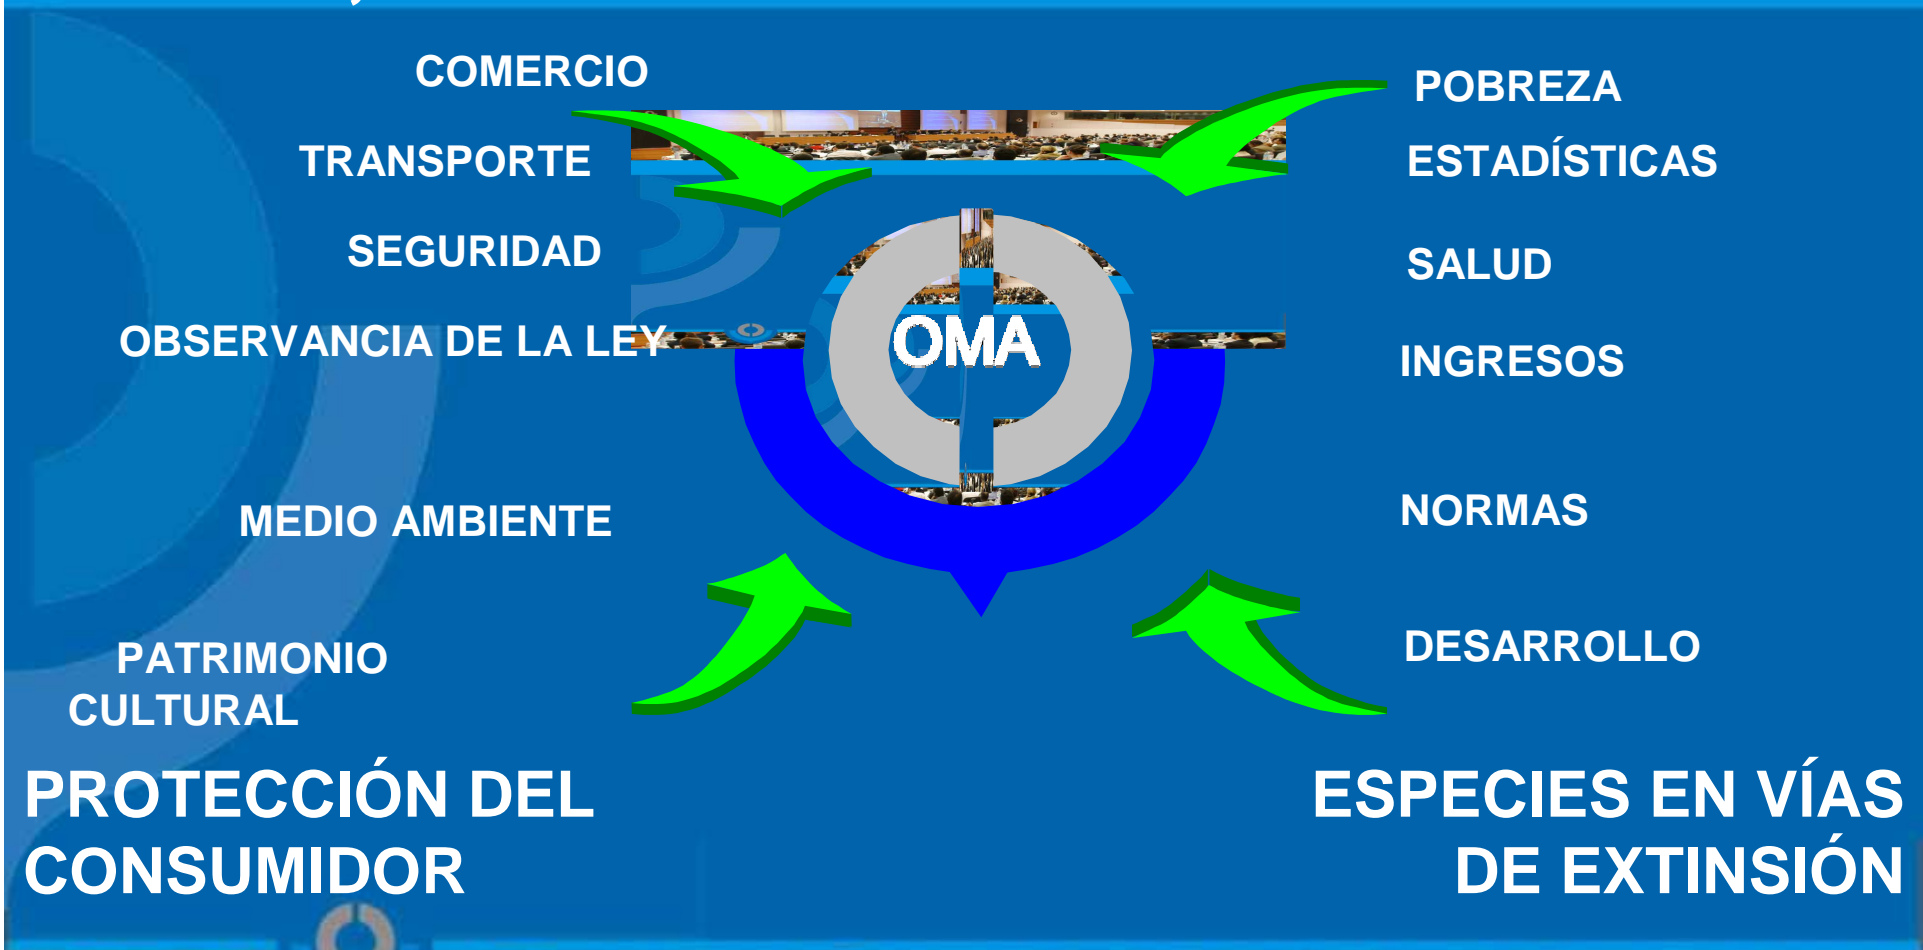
COMERCIO

TRANSPORTE

SEGURIDAD

OBSERVANCIA DE LA LEY

MEDIO AMBIENTE

PATRIMONIO CULTURAL

PROTECCIÓN DEL CONSUMIDOR

OMA

POBREZA

ESTADÍSTICAS

SALUD

INGRESOS

NORMAS

DESARROLLO

ESPECIES EN VÍAS DE EXTINSIÓN